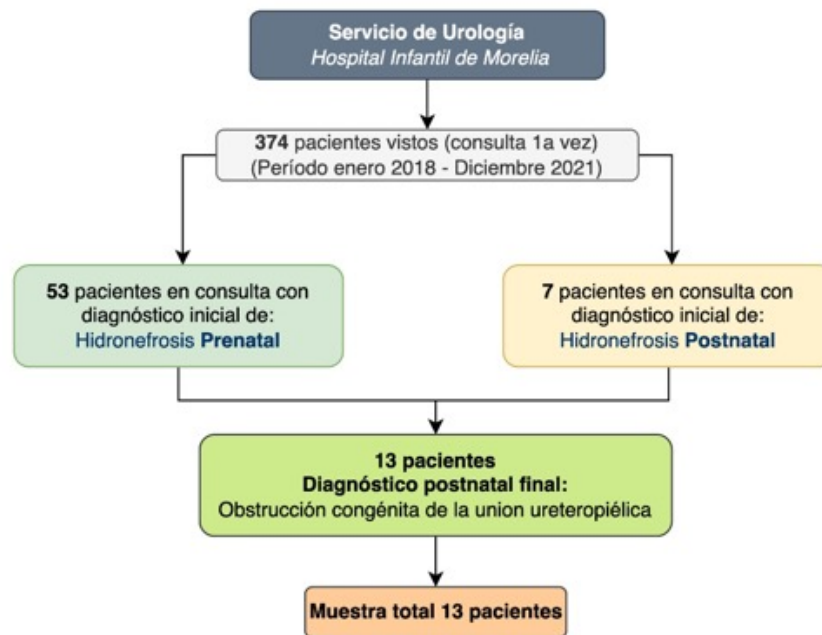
Servicio de Urología
Hospital Infantil de Morelia

374 pacientes vistos (consulta 1a vez)
(Período enero 2018 - Diciembre 2021)

53 pacientes en consulta con diagnóstico inicial de:
Hidronefrosis Prenatal

7 pacientes en consulta con diagnóstico inicial de:
Hidronefrosis Postnatal

13 pacientes
Diagnóstico postnatal final:
Obstrucción congénita de la union ureteropiélica

Muestra total 13 pacientes